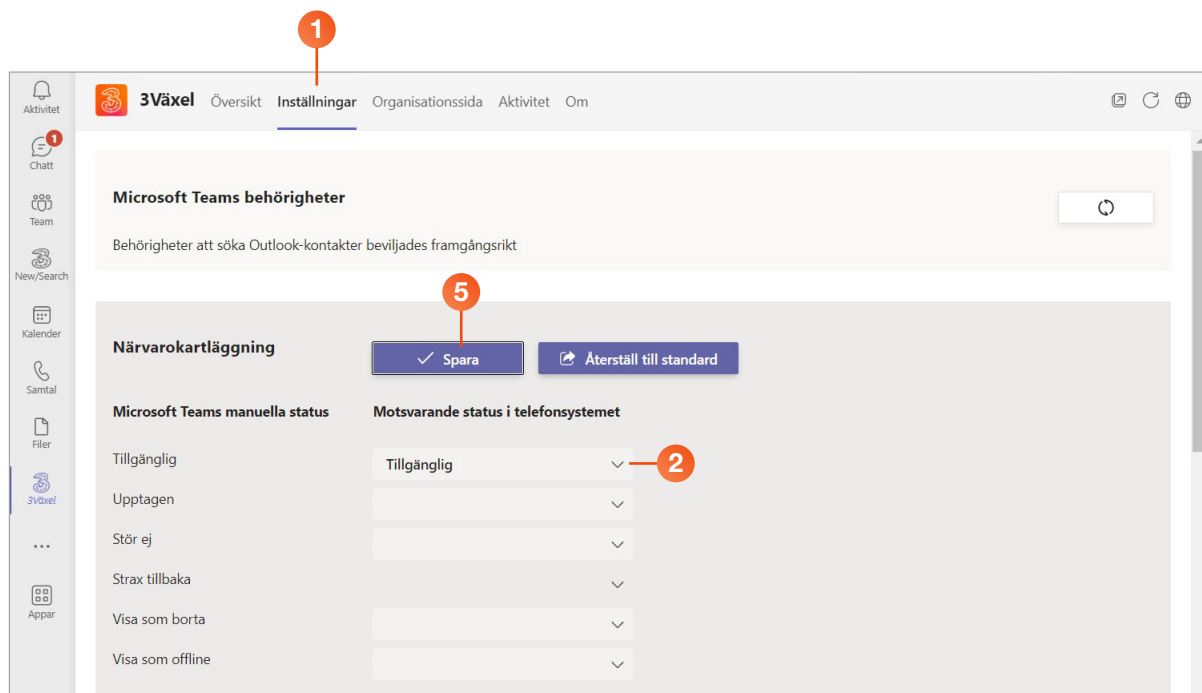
1

Aktivitet

1
Chatt

Team

New/Search

Kalender

Samtal

Filer

3Växel

...

Appar

3Växel Översikt Inställningar Organisationssida Aktivitet Om

Microsoft Teams behörigheter

Behörigheter att söka Outlook-kontakter beviljades framgångsrikt

5

Närvarokartläggning

Spara

Återställ till standard

Microsoft Teams manuella status

Motsvarande status i telefonsystemet

| | |
|---|---|
| Tillgänglig | Tillgänglig |
| Upptagen | |
| Stör ej | |
| Strax tillbaka | |
| Visa som borta | |
| Visa som offline | |

2